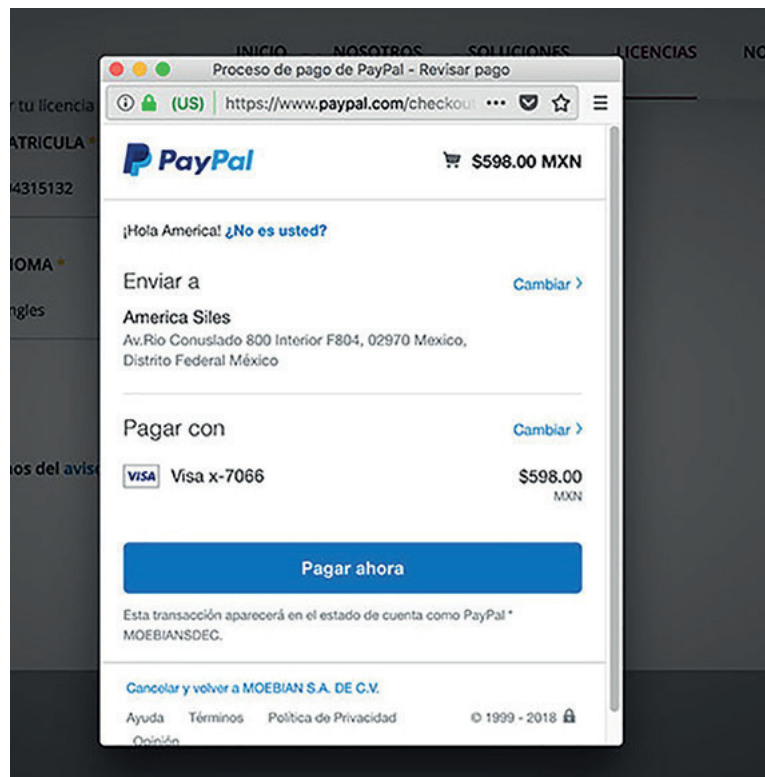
INICIO NOSOTROS SOLUCIONES LICENCIAS NO

r tu licencia
ATRICULA *
4315132

IOMA *
ngles

os del avis

Proceso de pago de PayPal - Revisar pago

(US) https://www.paypal.com/checkou

PayPal

$598.00 MXN

¡Hola America! ¿No es usted?

Enviar a

Cambiar >

America Siles
Av.Rio Conuslado 800 Interior F804, 02970 Mexico, Distrito Federal México

Pagar con

Cambiar >

VISA Visa x-7066

$598.00
MXN

Pagar ahora

Esta transacción aparecerá en el estado de cuenta como PayPal * MOEBIANSDEC.

Cancelar y volver a MOEBIAN S.A. DE C.V.

Ayuda Términos Política de Privacidad © 1999 - 2018
Opinión